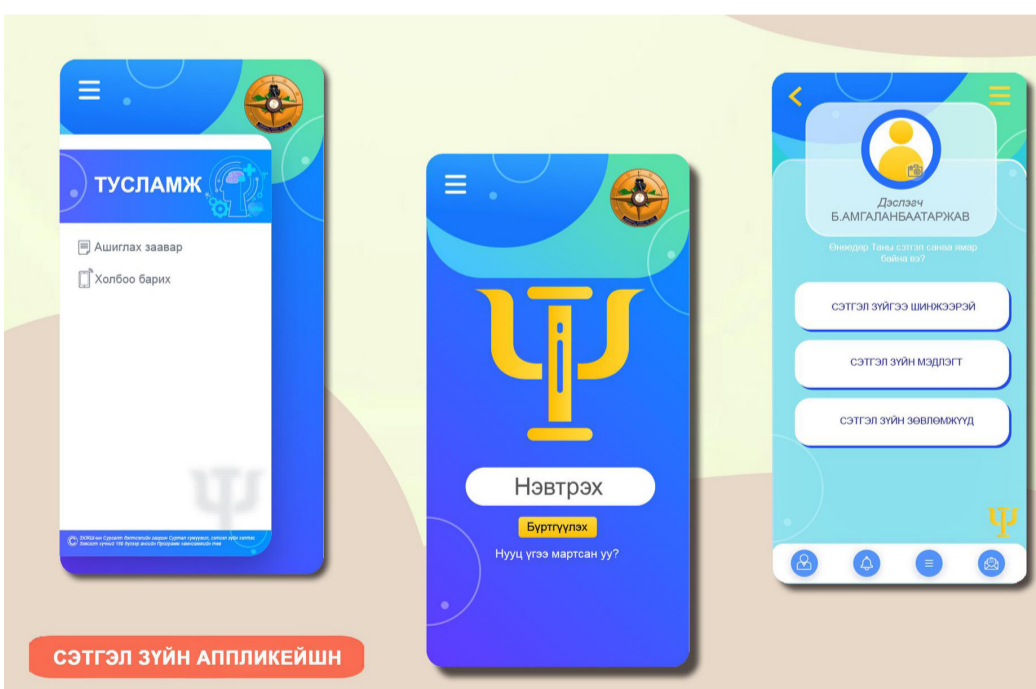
ТУСЛАМЖ

Ашиглах заавар

Холбоо барих

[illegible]

Нэвтрэх

Бүртгүүлэх

Нууц үгээ мартсан уу?

Дэслэгч
Б.АМГАЛАНБААТАРЖАВ

Өнөөдөр Таны сэтгэл санаа ямар байна вэ?

СЭТГЭЛ ЗҮЙГЭЭ ШИНЖЭЭРЭЙ

СЭТГЭЛ ЗҮЙН МЭДЛЭГТ

СЭТГЭЛ ЗҮЙН ЗӨВЛӨМЖҮҮД

СЭТГЭЛ ЗҮЙН АППЛИКЕЙШН